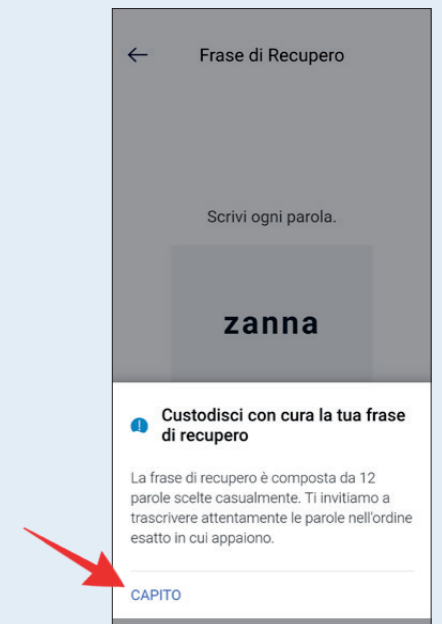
Frase di Recupero

Scrivi ogni parola.

zanna

Custodisci con cura la tua frase di recupero

La frase di recupero è composta da 12 parole scelte casualmente. Ti invitiamo a trascrivere attentamente le parole nell'ordine esatto in cui appaiono.

CAPITO